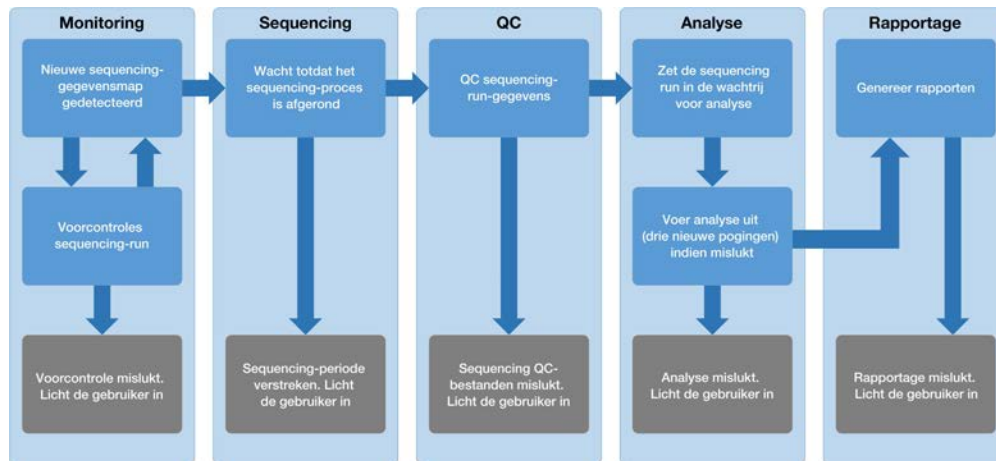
Monitoring

Nieuwe sequencing-gegevensmap gedetecteerd

Voorcontroles sequencing-run

Voorcontrole mislukt. Licht de gebruiker in

Sequencing

Wacht totdat het sequencing-proces is afgerond

Sequencing-periode verstreken. Licht de gebruiker in

QC

QC sequencing-run-gegevens

Sequencing QC-bestanden mislukt. Licht de gebruiker in

Analyse

Zet de sequencing run in de wachtrij voor analyse

Voer analyse uit (drie nieuwe pogingen) indien mislukt

Analyse mislukt. Licht de gebruiker in

Rapportage

Genereer rapporten

Rapportage mislukt. Licht de gebruiker in